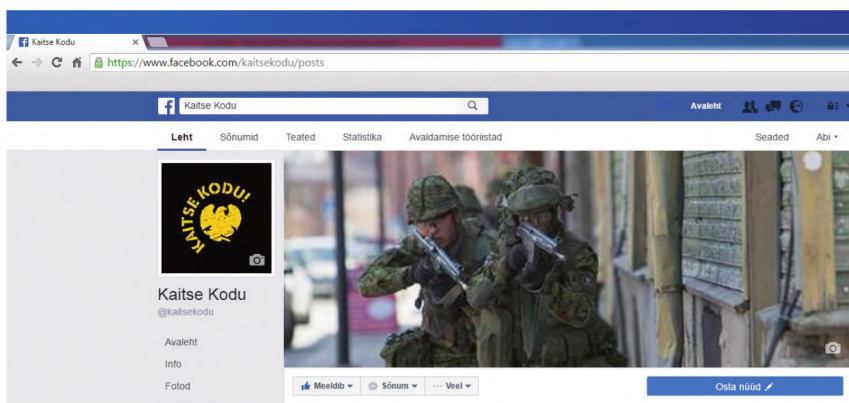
Kaitse Kodu ×

https://www.facebook.com/kaitsekodu/posts

Kaitse Kodu

Avaleht

Leht Sõnumid Teated Statistika Avaldamise tööriistad Seaded Abi

KAITSE KODU!

Kaitse Kodu
@kaitsekodu

Avaleht
Info
Fotod

Meeldib Sõnum ··· Veel

Osta nüüd